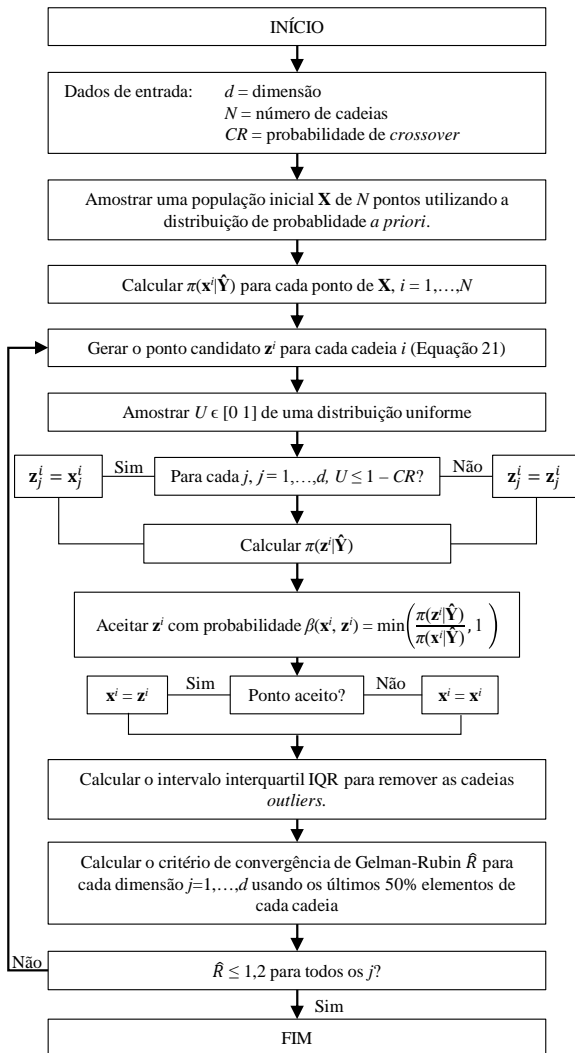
INÍCIO

Dados de entrada: $d$ = dimensão
$N$ = número de cadeias
$CR$ = probabilidade de *crossover*

Amostrar uma população inicial $\mathbf{X}$ de $N$ pontos utilizando a distribuição de probablidade *a priori*.

Calcular $\pi(\mathbf{x}^i|\hat{\mathbf{Y}})$ para cada ponto de $\mathbf{X}$, $i = 1,\ldots,N$

Gerar o ponto candidato $\mathbf{z}^i$ para cada cadeia $i$ (Equação 21)

Amostrar $U \epsilon [0\ 1]$ de uma distribuição uniforme

$\mathbf{z}_j^i = \mathbf{x}_j^i$ Sim Para cada $j$, $j = 1,\ldots,d$, $U \leq 1 - CR$? Não $\mathbf{z}_j^i = \mathbf{z}_j^i$

Calcular $\pi(\mathbf{z}^i|\hat{\mathbf{Y}})$

Aceitar $\mathbf{z}^i$ com probabilidade $\beta(\mathbf{x}^i, \mathbf{z}^i) = \min\left(\frac{\pi(\mathbf{z}^i|\hat{\mathbf{Y}})}{\pi(\mathbf{x}^i|\hat{\mathbf{Y}})}, 1\right)$

$\mathbf{x}^i = \mathbf{z}^i$ Sim Ponto aceito? Não $\mathbf{x}^i = \mathbf{x}^i$

Calcular o intervalo interquartil IQR para remover as cadeias *outliers.*

Calcular o critério de convergência de Gelman-Rubin $\hat{R}$ para cada dimensão $j$=1,…,$d$ usando os últimos 50% elementos de cada cadeia

Não $\hat{R} \leq 1{,}2$ para todos os $j$?

Sim

FIM